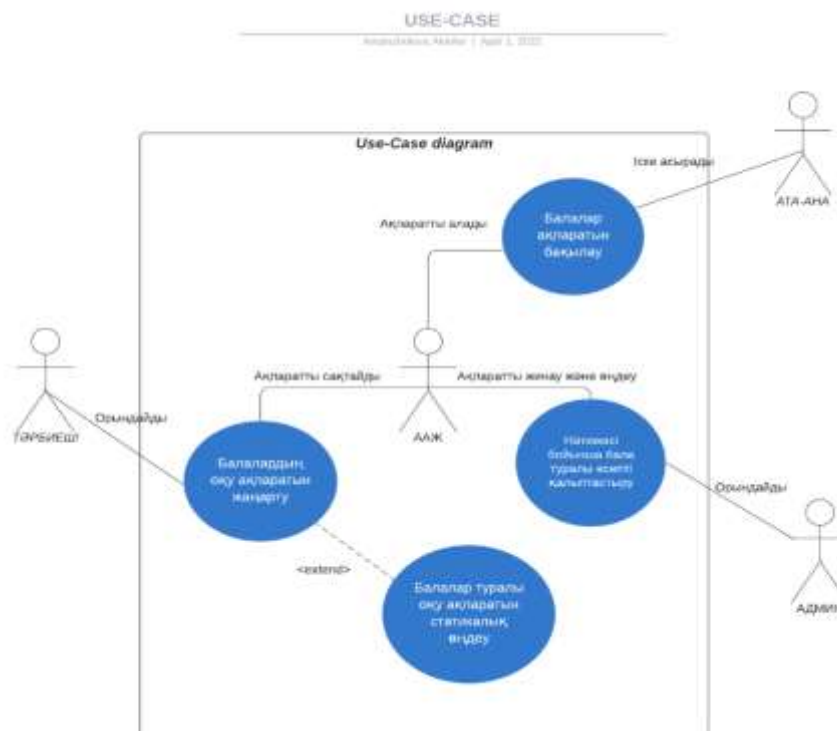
USE-CASE

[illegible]

Use-Case diagram

Іске асырады

АТА-АНА

Ақпаратты алады

Балалар ақпаратын бақылау

ТӘРБИЕШІ

Ақпаратты сақтайды

Ақпаратты жинау және өңдеу

Орындайды

ААЖ

Балалардың оқу ақпаратын жаңарту

Нәтижесі бойынша бала туралы есепті қалыптастыру

Орындайды

<extend>

Балалар туралы оқу ақпаратын статикалық өңдеу

АДМИ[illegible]